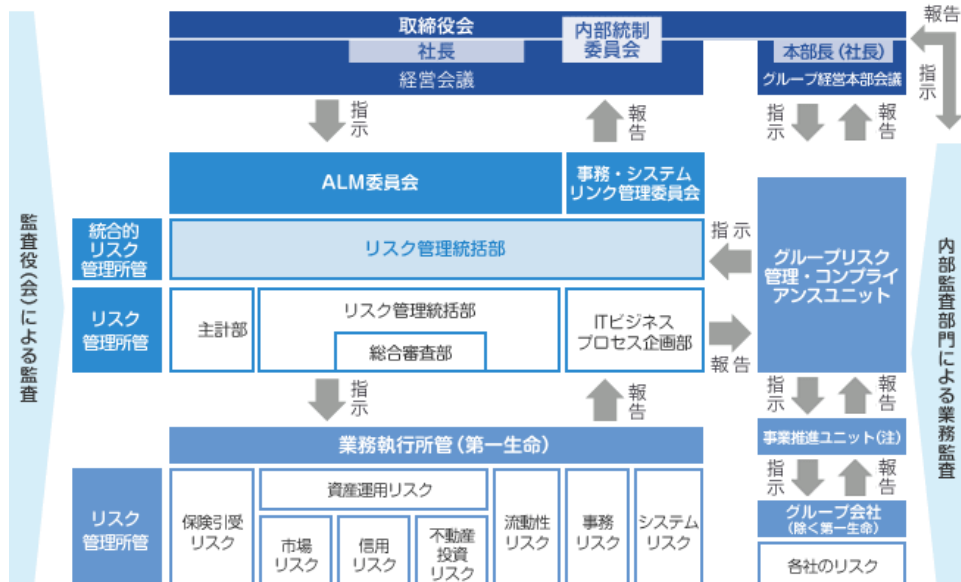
監査役(会)による監査

取締役会
社長
経営会議

内部統制
委員会

本部長(社長)
グループ経営本部会議

報告
指示

指示
報告
指示
報告

ALM委員会

事務・システム
リンク管理委員会

統合的
リスク
管理所管

リスク管理統括部

指示

グループリスク
管理・コンプライ
アンスユニット

内部監査部門による業務監査

リスク
管理所管

主計部

リスク管理統括部
総合審査部

ITビジネス
プロセス企画部

報告

指示
報告

指示
報告

業務執行所管(第一生命)

事業推進ユニット(注)

指示
報告

リスク
管理所管

保険引受
リスク

資産運用リスク
市場
リスク
信用
リスク
不動産
投資
リスク

流動性
リスク

事務
リスク

システム
リスク

グループ会社
(除く第一生命)

各社のリスク